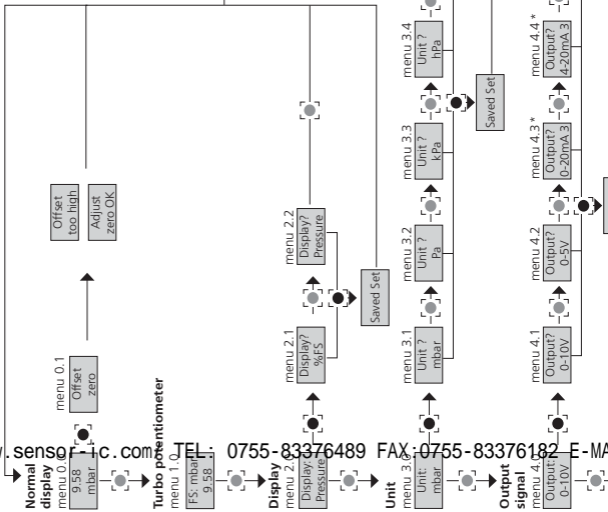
Offset too high

Adjust zero OK

menu 0.1
Offset zero

Normal display
menu 0.0
9.58 mbar

Turbo potentiometer
menu 1.0
FS: mbar 9.58

Display
menu 2.0
Display? Pressure

menu 2.1
Display? %FS

menu 2.2
Display? Pressure

Saved Set

Unit
menu 3.0
Unit: mbar

menu 3.1
Unit ? mbar

menu 3.2
Unit ? Pa

menu 3.3
Unit ? kPa

menu 3.4
Unit ? hPa

Saved Set

Output signal
menu 4.0
Output: 0-10V

menu 4.1
Output? 0-10V

menu 4.2
Output? 0-5V

menu 4.3 *
Output? 0-20mA 3

menu 4.4 *
Output? 4-20mA 3

www.sensor-ic.com TEL: 0755-83376489 FAX:0755-83376182 E-MA